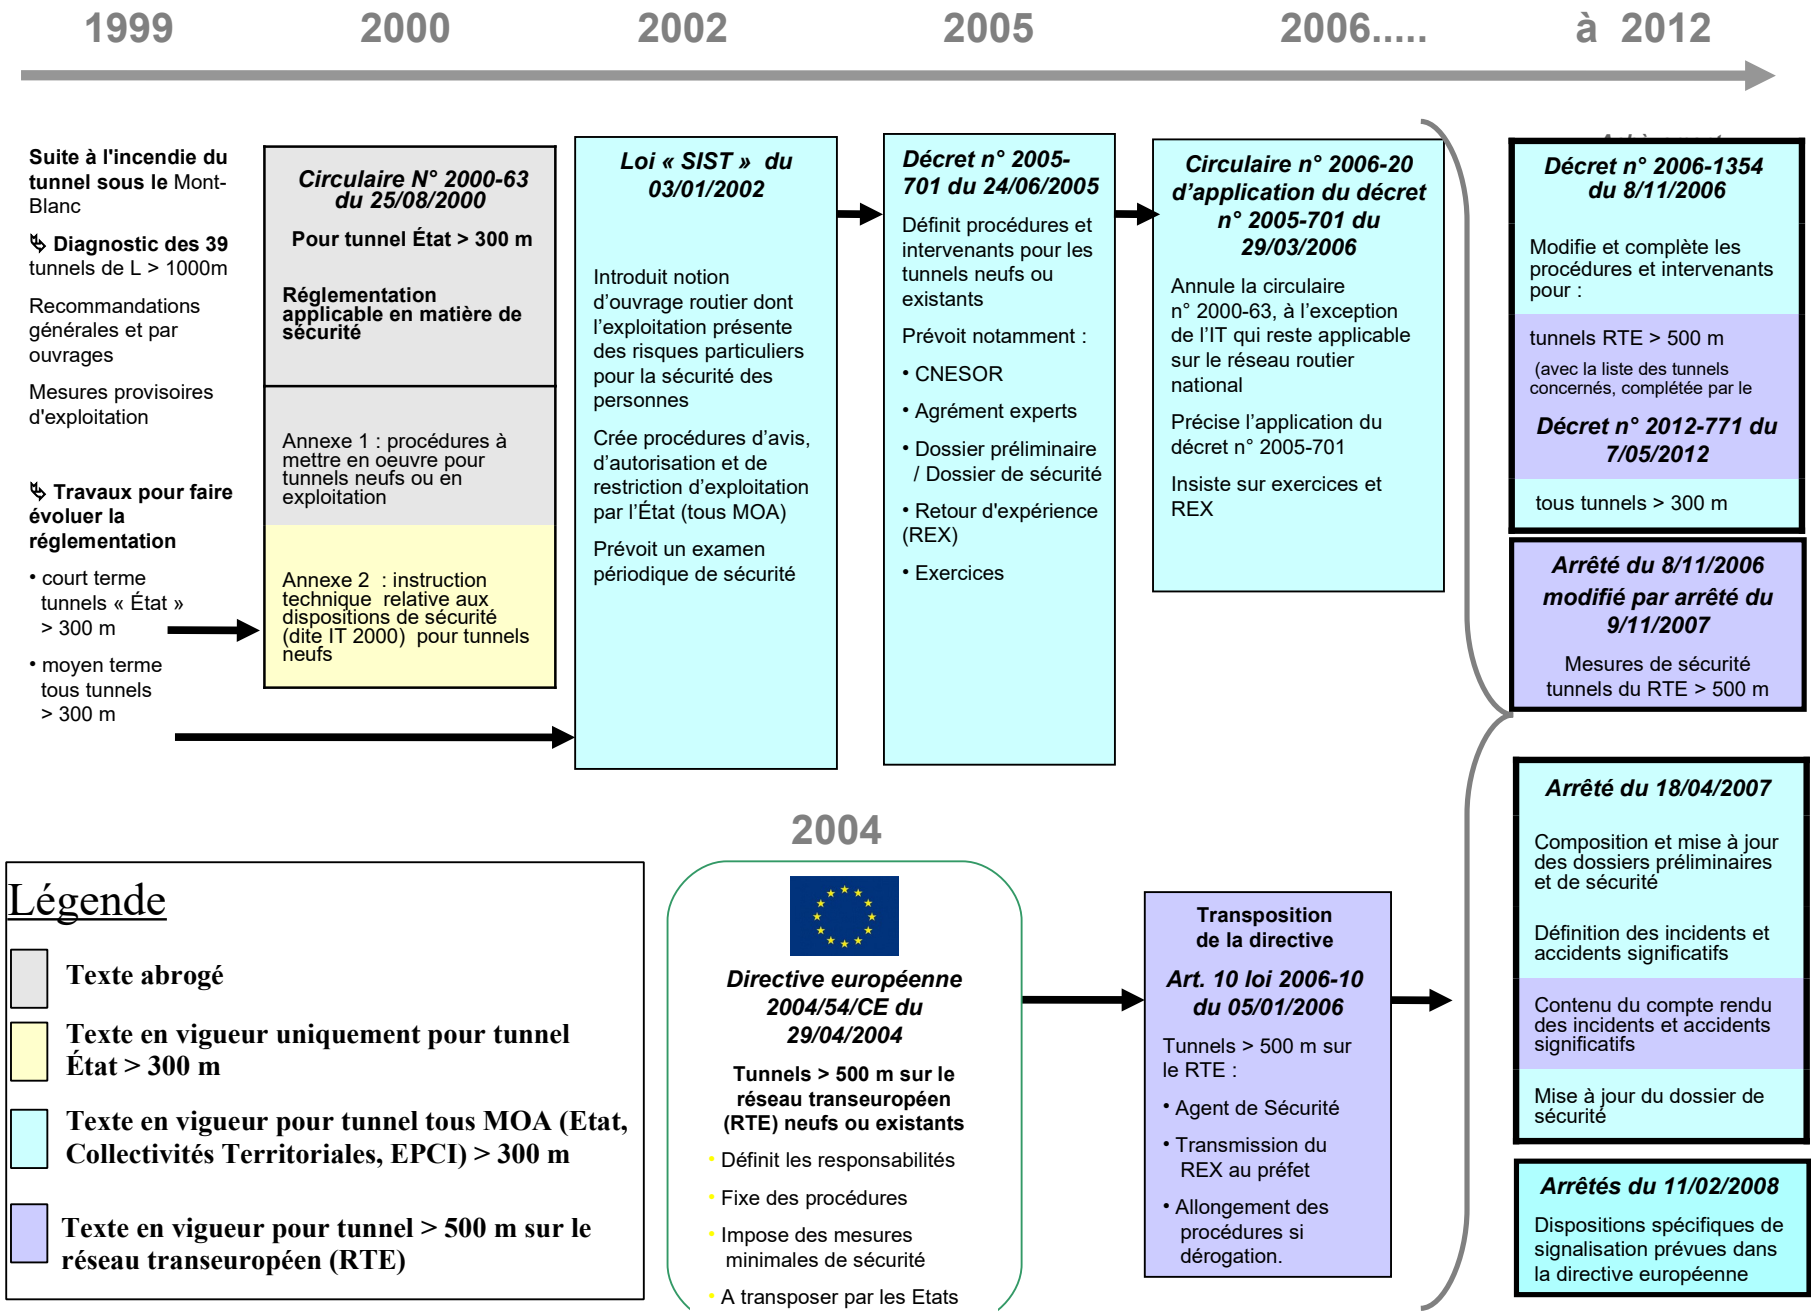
1999 2000 2002 2005 2006..... à 2012

Suite à l'incendie du tunnel sous le Mont-Blanc

✎ Diagnostic des 39 tunnels de L > 1000m

Recommandations générales et par ouvrages

Mesures provisoires d'exploitation

✎ Travaux pour faire évoluer la réglementation

• court terme tunnels « État » > 300 m

• moyen terme tous tunnels > 300 m

Circulaire N° 2000-63 du 25/08/2000

Pour tunnel État > 300 m

Réglementation applicable en matière de sécurité

Annexe 1 : procédures à mettre en oeuvre pour tunnels neufs ou en exploitation

Annexe 2 : instruction technique relative aux dispositions de sécurité (dite IT 2000) pour tunnels neufs

Loi « SIST » du 03/01/2002

Introduit notion d'ouvrage routier dont l'exploitation présente des risques particuliers pour la sécurité des personnes

Crée procédures d'avis, d'autorisation et de restriction d'exploitation par l'État (tous MOA)

Prévoit un examen périodique de sécurité

Décret n° 2005-701 du 24/06/2005

Définit procédures et intervenants pour les tunnels neufs ou existants

Prévoit notamment :

• CNESOR

• Agrément experts

• Dossier préliminaire / Dossier de sécurité

• Retour d'expérience (REX)

• Exercices

Circulaire n° 2006-20 d'application du décret n° 2005-701 du 29/03/2006

Annule la circulaire n° 2000-63, à l'exception de l'IT qui reste applicable sur le réseau routier national

Précise l'application du décret n° 2005-701

Insiste sur exercices et REX

Décret n° 2006-1354 du 8/11/2006

Modifie et complète les procédures et intervenants pour :

tunnels RTE > 500 m

(avec la liste des tunnels concernés, complétée par le

Décret n° 2012-771 du 7/05/2012

tous tunnels > 300 m

Arrêté du 8/11/2006 modifié par arrêté du 9/11/2007

Mesures de sécurité tunnels du RTE > 500 m

Arrêté du 18/04/2007

Composition et mise à jour des dossiers préliminaires et de sécurité

Définition des incidents et accidents significatifs

Contenu du compte rendu des incidents et accidents significatifs

Mise à jour du dossier de sécurité

Arrêtés du 11/02/2008

Dispositions spécifiques de signalisation prévues dans la directive européenne

2004

Directive européenne 2004/54/CE du 29/04/2004

Tunnels > 500 m sur le réseau transeuropéen (RTE) neufs ou existants

• Définit les responsabilités

• Fixe des procédures

• Impose des mesures minimales de sécurité

• A transposer par les Etats

Transposition de la directive

Art. 10 loi 2006-10 du 05/01/2006

Tunnels > 500 m sur le RTE :

• Agent de Sécurité

• Transmission du REX au préfet

• Allongement des procédures si dérogation.

Légende

Texte abrogé

Texte en vigueur uniquement pour tunnel État > 300 m

Texte en vigueur pour tunnel tous MOA (Etat, Collectivités Territoriales, EPCI) > 300 m

Texte en vigueur pour tunnel > 500 m sur le réseau transeuropéen (RTE)